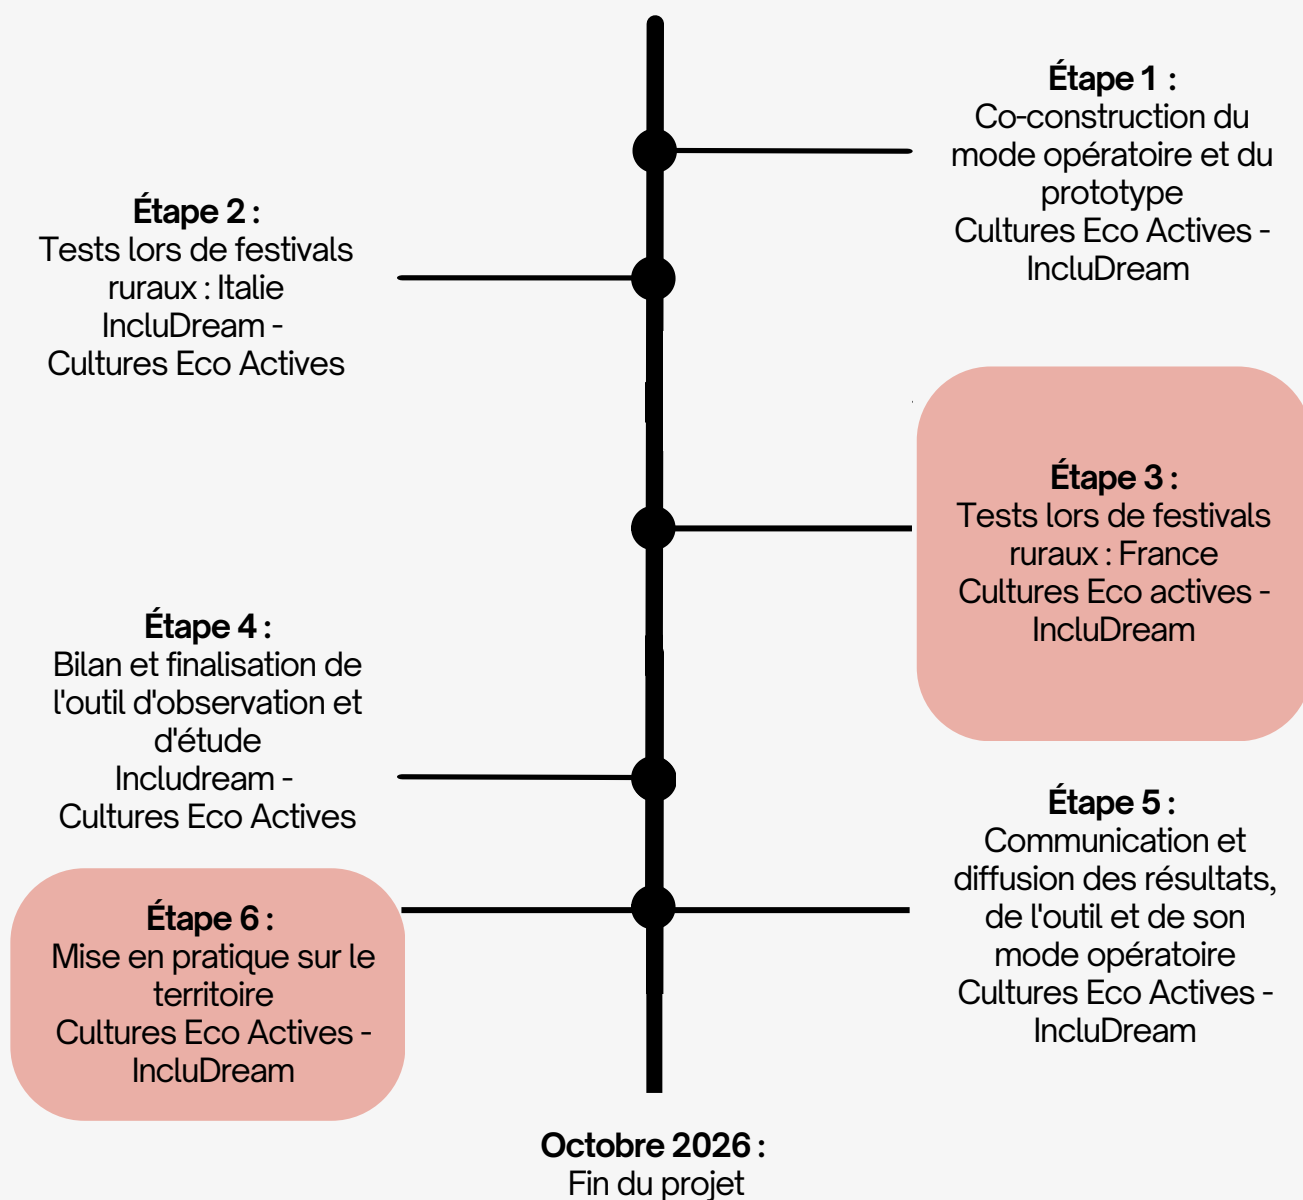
**Étape 1 :**
Co-construction du mode opératoire et du prototype
Cultures Eco Actives - IncluDream

**Étape 2 :**
Tests lors de festivals ruraux : Italie
IncluDream - Cultures Eco Actives

**Étape 3 :**
Tests lors de festivals ruraux : France
Cultures Eco actives - IncluDream

**Étape 4 :**
Bilan et finalisation de l'outil d'observation et d'étude
Includream - Cultures Eco Actives

**Étape 5 :**
Communication et diffusion des résultats, de l'outil et de son mode opératoire
Cultures Eco Actives - IncluDream

**Étape 6 :**
Mise en pratique sur le territoire
Cultures Eco Actives - IncluDream

**Octobre 2026 :**
Fin du projet